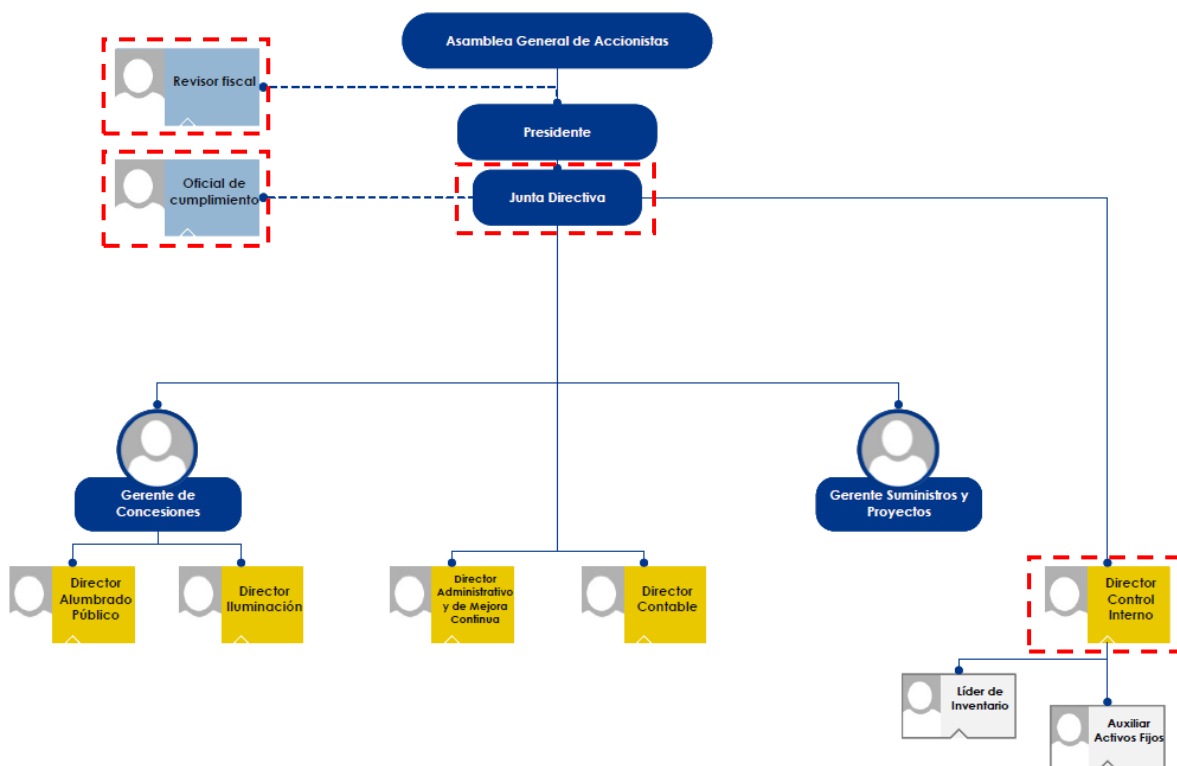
Asamblea General de Accionistas

Revisor fiscal

Presidente

Oficial de cumplimiento

Junta Directiva

Gerente de Concesiones

Gerente Suministros y Proyectos

Director Alumbrado Público

Director Iluminación

Director Administrativo y de Mejora Continua

Director Contable

Director Control Interno

Líder de Inventario

Auxiliar Activos Fijos